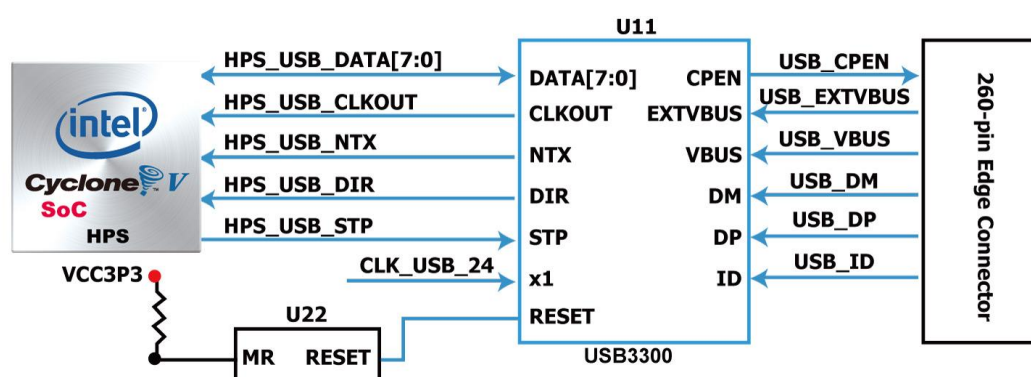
intel
Cyclone V
SoC
HPS

HPS_USB_DATA[7:0]
HPS_USB_CLKOUT
HPS_USB_NTX
HPS_USB_DIR
HPS_USB_STP
CLK_USB_24

VCC3P3

U22
MR RESET

U11
DATA[7:0]
CLKOUT
NTX
DIR
STP
x1
RESET
CPEN
EXTVBUS
VBUS
DM
DP
ID
USB3300

USB_CPEN
USB_EXTVBUS
USB_VBUS
USB_DM
USB_DP
USB_ID

260-pin Edge Connector